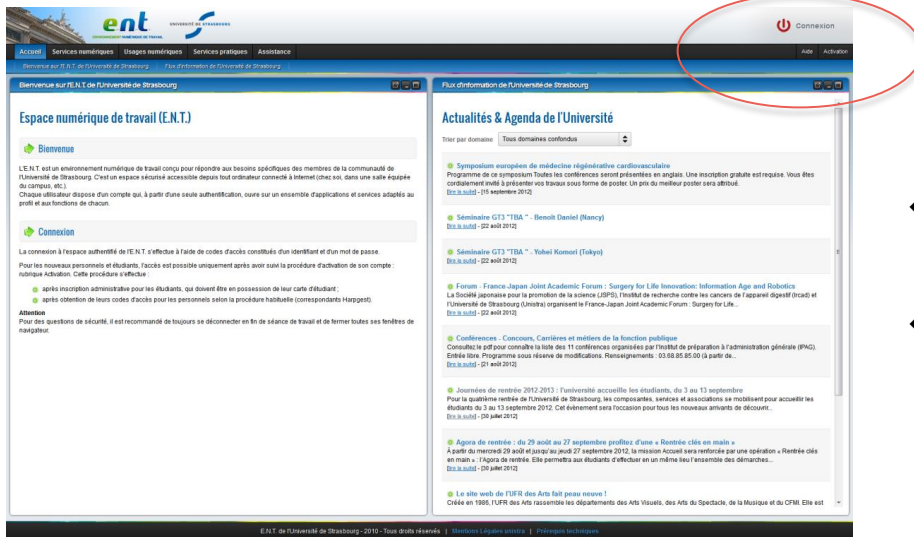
ent
ENVIRONNEMENT NUMÉRIQUE DE TRAVAIL
UNIVERSITÉ DE STRASBOURG

Connexion

Accueil | Services numériques | Usages numériques | Services pratiques | Assistance

Aide | Activation

Bienvenue sur l'E.N.T. de l'Université de Strasbourg | Flux d'information de l'Université de Strasbourg

Bienvenue sur l'E.N.T de l'Université de Strasbourg

Espace numérique de travail (E.N.T.)

Bienvenue

L'E.N.T est un environnement numérique de travail conçu pour répondre aux besoins spécifiques des membres de la communauté de l'Université de Strasbourg. C'est un espace sécurisé accessible depuis tout ordinateur connecté à Internet (chez soi, dans une salle équipée du campus, etc.).
Chaque utilisateur dispose d'un compte qui, à partir d'une seule authentification, ouvre sur un ensemble d'applications et services adaptés au profil et aux fonctions de chacun.

Connexion

La connexion à l'espace authentifié de l'E.N.T. s'effectue à l'aide de codes d'accès constitués d'un identifiant et d'un mot de passe.

Pour les nouveaux personnels et étudiants, l'accès est possible uniquement après avoir suivi la procédure d'activation de son compte : rubrique Activation. Cette procédure s'effectue :

après inscription administrative pour les étudiants, qui doivent être en possession de leur carte d'étudiant ;
après obtention de leurs codes d'accès pour les personnels selon la procédure habituelle (correspondants Harpgest).

Attention
Pour des questions de sécurité, il est recommandé de toujours se déconnecter en fin de séance de travail et de fermer toutes ses fenêtres de navigateur.

Flux d'information de l'Université de Strasbourg

Actualités & Agenda de l'Université

Trier par domaine | Tous domaines confondus

Symposium européen de médecine régénérative cardiovasculaire
Programme de ce symposium Toutes les conférences seront présentées en anglais. Une inscription gratuite est requise. Vous êtes cordialement invité à présenter vos travaux sous forme de poster. Un prix du meilleur poster sera attribué.
[lire la suite] - [15 septembre 2012]

Séminaire GT3 "TBA" - Benoît Daniel (Nancy)
[lire la suite] - [22 août 2012]

Séminaire GT3 "TBA" - Yohei Komori (Tokyo)
[lire la suite] - [22 août 2012]

Forum - France-Japan Joint Academic Forum : Surgery for Life Innovation: Information Age and Robotics
La Société japonaise pour la promotion de la science (JSPS), l'Institut de recherche contre les cancers de l'appareil digestif (Ircad) et l'Université de Strasbourg (Unistra) organisent le France-Japan Joint Academic Forum : Surgery for Life...
[lire la suite] - [22 août 2012]

Conférences - Concours, Carrières et métiers de la fonction publique
Consultez le pdf pour connaître la liste des 11 conférences organisées par l'Institut de préparation à l'administration générale (IPAG). Entrée libre. Programme sous réserve de modifications. Renseignements : 03.68.85.85.00 (à partir de...
[lire la suite] - [21 août 2012]

Journées de rentrée 2012-2013 : l'université accueille les étudiants, du 3 au 13 septembre
Pour la quatrième rentrée de l'Université de Strasbourg, les composantes, services et associations se mobilisent pour accueillir les étudiants du 3 au 13 septembre 2012. Cet événement sera l'occasion pour tous les nouveaux arrivants de découvrir...
[lire la suite] - [30 juillet 2012]

Agora de rentrée : du 29 août au 27 septembre profitez d'une « Rentrée clés en main »
À partir du mercredi 29 août et jusqu'au jeudi 27 septembre 2012, la mission Accueil sera renforcée par une opération « Rentrée clés en main » : l'Agora de rentrée. Elle permettra aux étudiants d'effectuer en un même lieu l'ensemble des démarches...
[lire la suite] - [30 juillet 2012]

Le site web de l'UFR des Arts fait peau neuve !
Créée en 1986, l'UFR des Arts rassemble les départements des Arts Visuels, des Arts du Spectacle, de la Musique et du CFMI. Elle est

E.N.T. de l'Université de Strasbourg - 2010 - Tous droits réservés | Mentions Légales unistra | Prérequis techniques